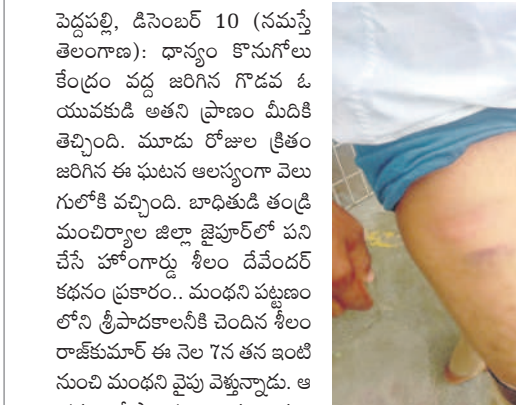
పెద్దపల్లి, డిసెంబర్ 10 (నమస్తే తెలంగాణ): ధాన్యం కొనుగోలు కేంద్రం వద్ద జరిగిన గొడవ ఓ యువకుడి అతని ప్రాణం మీదికి తెచ్చింది. మూడు రోజుల క్రితం జరిగిన ఈ ఘటన ఆలస్యంగా వెలుగులోకి వచ్చింది. బాధితుడి తండ్రి మంచిర్యాల జిల్లా జైపూర్‌లో పని చేసే హోంగార్డు శీలం దేవేందర్ కథనం ప్రకారం.. మంథని పట్టణంలోని శ్రీపాదకాలనీకి చెందిన శీలం రాజ్‌కుమార్ ఈ నెల 7న తన ఇంటి నుంచి మంథని వైపు వెళ్తున్నాడు. ఆ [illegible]